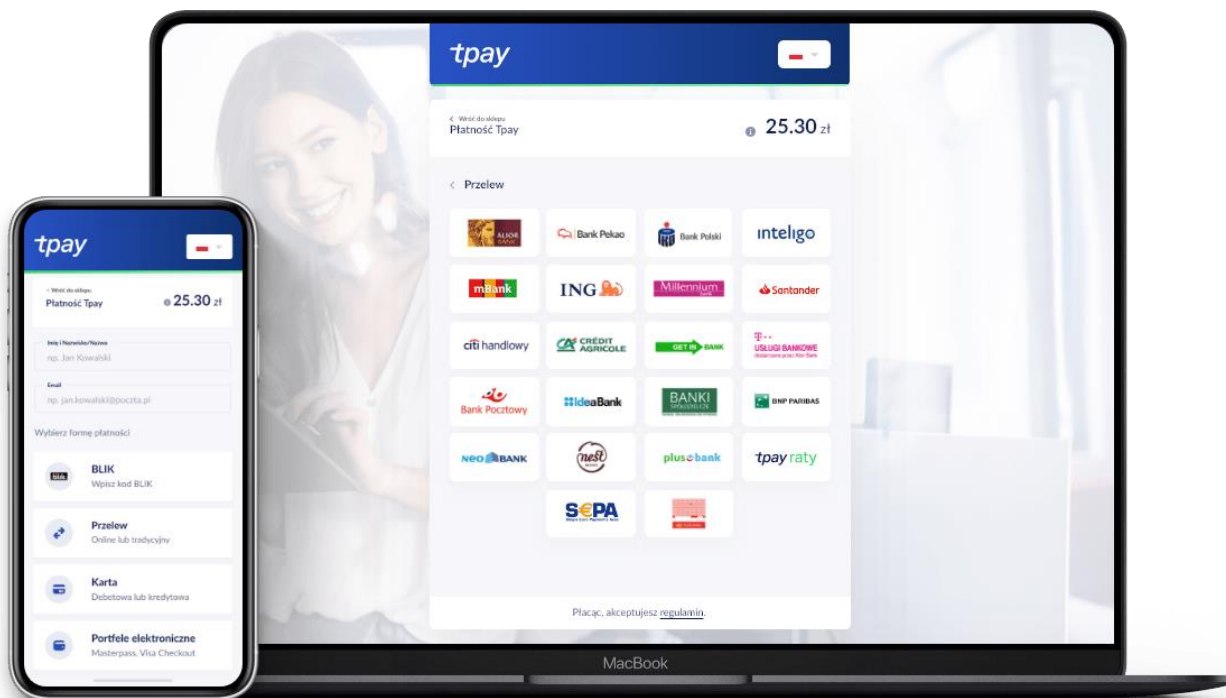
tpay

< Wróć do sklepu
Płatność Tpay

25.30 zł

< Przelew

ALIOR BANK
Bank Pekao
Bank Polski
inteligo
mBank
ING
Millennium
Santander
citi handlowy
CRÉDIT AGRICOLE
GET IN BANK
T-Mobile USŁUGI BANKOWE
Bank Pocztowy
IdeaBank
BANKI SPÓŁDZIELCZE
BNP PARIBAS
NEO BANK
nest
plus bank
tpay raty
SEPA

Płacąc, akceptujesz regulamin.

MacBook

tpay

< Wróć do sklepu
Płatność Tpay
25.30 zł

Imię i Nazwisko/Nazwa
np. Jan Kowalski

Email
np. jan.kowalski@poczta.pl

Wybierz formę płatności

BLIK
Wpisz kod BLIK

Przelew
Online lub tradycyjny

Karta
Debetowa lub kredytowa

Portfele elektroniczne
Masterpass, Visa Checkout